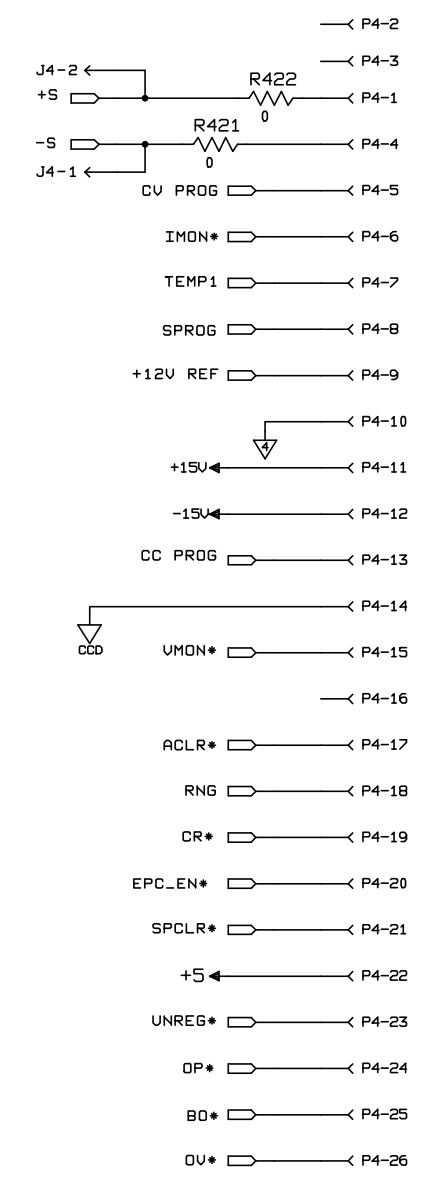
P4-2
P4-3
J4-2
R422
+S
0
P4-1
-S
R421
0
P4-4
J4-1
CV PROG
P4-5
IMON*
P4-6
TEMP1
P4-7
SPROG
P4-8
+12V REF
P4-9
P4-10
4
+15V
P4-11
-15V
P4-12
CC PROG
P4-13
P4-14
CCD
VMON*
P4-15
P4-16
ACLR*
P4-17
RNG
P4-18
CR*
P4-19
EPC_EN*
P4-20
SPCLR*
P4-21
+5
P4-22
UNREG*
P4-23
OP*
P4-24
BO*
P4-25
OV*
P4-26